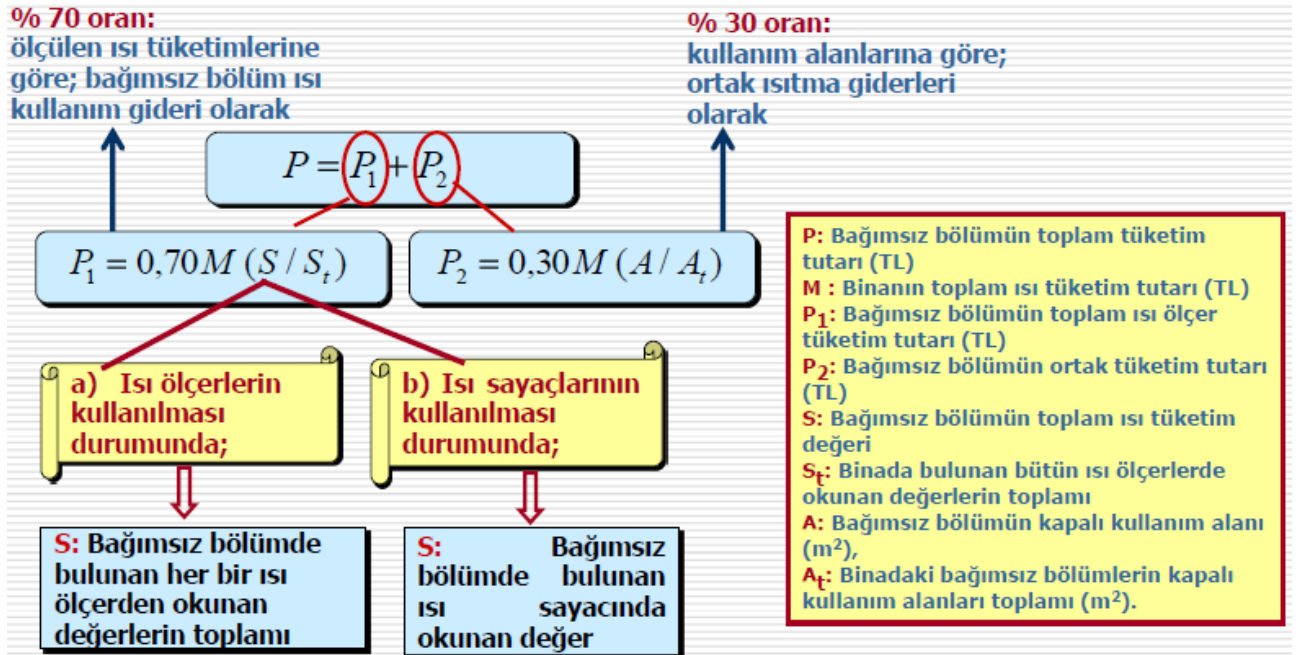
% 70 oran:
ölçülen ısı tüketimlerine göre; bağımsız bölüm ısı kullanım gideri olarak

% 30 oran:
kullanım alanlarına göre; ortak ısıtma giderleri olarak

$P = P_1 + P_2$

$P_1 = 0,70M\ (S / S_t)$

$P_2 = 0,30M\ (A / A_t)$

a) Isı ölçerlerin kullanılması durumunda;

b) Isı sayaçlarının kullanılması durumunda;

S: Bağımsız bölümde bulunan her bir ısı ölçerden okunan değerlerin toplamı

S: Bağımsız bölümde bulunan ısı sayacında okunan değer

P: Bağımsız bölümün toplam tüketim tutarı (TL)
M : Binanın toplam ısı tüketim tutarı (TL)
$P_1$: Bağımsız bölümün toplam ısı ölçer tüketim tutarı (TL)
$P_2$: Bağımsız bölümün ortak tüketim tutarı (TL)
S: Bağımsız bölümün toplam ısı tüketim değeri
$S_t$: Binada bulunan bütün ısı ölçerlerde okunan değerlerin toplamı
A: Bağımsız bölümün kapalı kullanım alanı ($m^2$),
$A_t$: Binadaki bağımsız bölümlerin kapalı kullanım alanları toplamı ($m^2$).